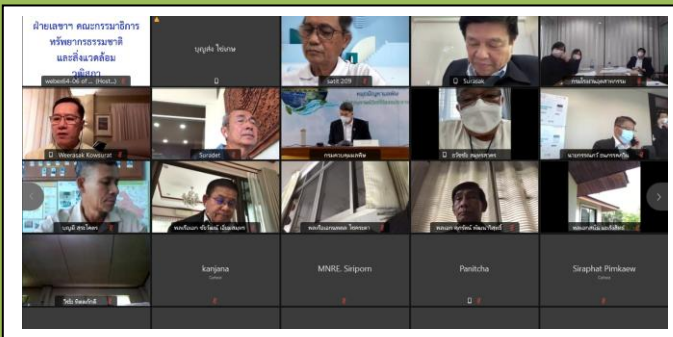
ฝ่ายเลขาฯ คณะกรรมาธิการ ทรัพยากรธรรมชาติ และสิ่งแวดล้อม วุฒิสภา

webex64-06 of... (Host)

บุญส่ง ไข่เกษ

sutit 209

Sucasa

Weerasak Kowsurat

Spradet

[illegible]

kanjana

MNRE. Siriporn

Panitcha

Siraphat Pimkaew